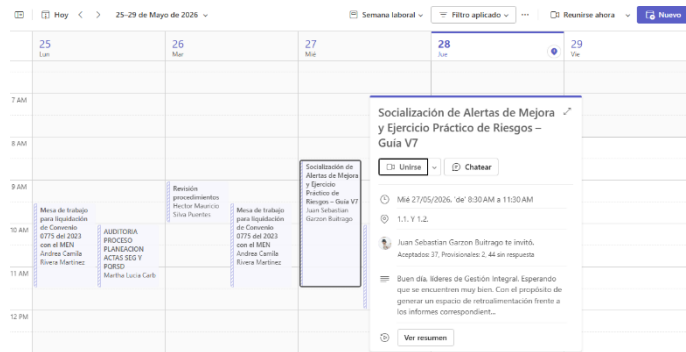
Hoy < > 25–29 de Mayo de 2026 ⌄

Semana laboral ⌄ Filtro aplicado ⌄ ··· Reunirse ahora ⌄ Nuevo

25 Lun
26 Mar
27 Mié
28 Jue
29 Vie

7 AM
8 AM
9 AM
10 AM
11 AM
12 PM

Mesa de trabajo para liquidación de Convenio 0775 del 2023 con el MEN
Andrea Camila Rivera Martinez

AUDITORIA PROCESO PLANEACION ACTAS SEG Y PORSD
Martha Lucia Carb

Revisión procedimientos
Hector Mauricio Silva Puertas

Mesa de trabajo para liquidación de Convenio 0775 del 2023 con el MEN
Andrea Camila Rivera Martinez

Socialización de Alertas de Mejora y Ejercicio Práctico de Riesgos – Guía V7
Juan Sebastian Garzon Buitrago

Socialización de Alertas de Mejora y Ejercicio Práctico de Riesgos – Guía V7

Unirse ⌄ Chatear

Mié 27/05/2026, 'de' 8:30 AM a 11:30 AM

1.1. Y 1.2.

Juan Sebastian Garzon Buitrago te invitó.
Aceptados 37, Provisionales 2, 44 sin respuesta

Buen día, lideres de Gestión Integral. Esperando que se encuentren muy bien. Con el propósito de generar un espacio de retroalimentación frente a los informes correspondient...

Ver resumen